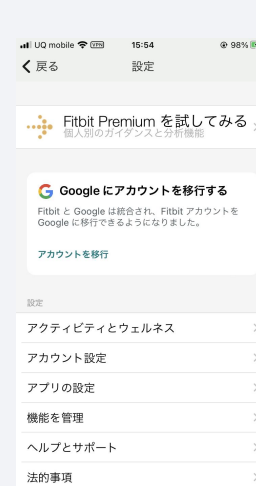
UQ mobile VPN 15:54 98%

戻る 設定

Fitbit Premium を試してみる
個人別のガイダンスと分析機能

G Google にアカウントを移行する
Fitbit と Google は統合され、Fitbit アカウントを Google に移行できるようになりました。

アカウントを移行

設定

アクティビティとウェルネス

アカウント設定

アプリの設定

機能を管理

ヘルプとサポート

法的事項